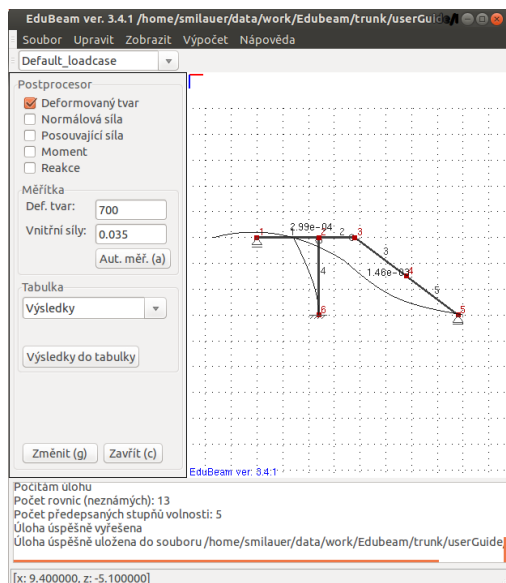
EduBeam ver. 3.4.1 /home/smilauer/data/work/Edubeam/trunk/userGuide

Soubor Upravit Zobrazit Výpočet Nápověda

Default_loadcase

Postprocesor
Deformovaný tvar
Normálová síla
Posouvající síla
Moment
Reakce

Měřítka
Def. tvar: 700
Vnitřní síly: 0.035
Aut. měř. (a)

Tabulka
Výsledky
Výsledky do tabulky

Změnit (g) Zavřít (c)

2.99e-04
1
2
3
3
4
1.46e-03
5
6
5

EduBeam ver. 3.4.1

Počítám úlohu
Počet rovnic (neznámých): 13
Počet předepsaných stupňů volnosti: 5
Úloha úspěšně vyřešena
Úloha úspěšně uložena do souboru /home/smilauer/data/work/Edubeam/trunk/userGuide

[x: 9.400000, z: -5.100000]